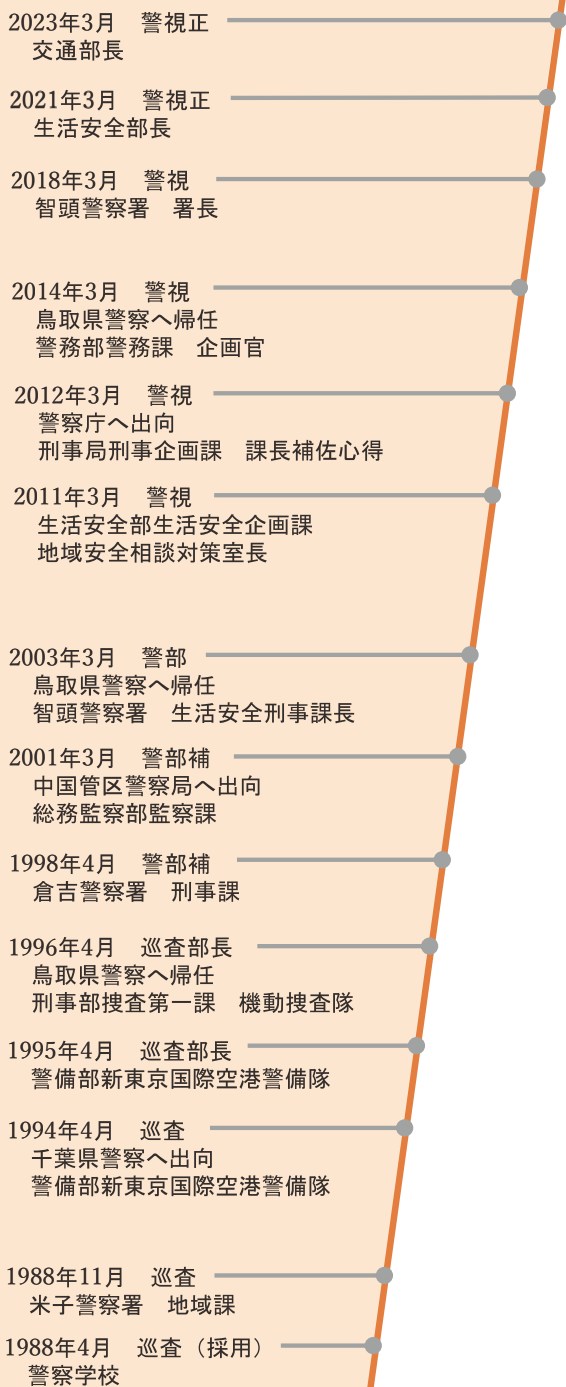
2023年3月　警視正
交通部長

2021年3月　警視正
生活安全部長

2018年3月　警視
智頭警察署　署長

2014年3月　警視
鳥取県警察へ帰任
警務部警務課　企画官

2012年3月　警視
警察庁へ出向
刑事局刑事企画課　課長補佐心得

2011年3月　警視
生活安全部生活安全企画課
地域安全相談対策室長

2003年3月　警部
鳥取県警察へ帰任
智頭警察署　生活安全刑事課長

2001年3月　警部補
中国管区警察局へ出向
総務監察部監察課

1998年4月　警部補
倉吉警察署　刑事課

1996年4月　巡査部長
鳥取県警察へ帰任
刑事部捜査第一課　機動捜査隊

1995年4月　巡査部長
警備部新東京国際空港警備隊

1994年4月　巡査
千葉県警察へ出向
警備部新東京国際空港警備隊

1988年11月　巡査
米子警察署　地域課

1988年4月　巡査（採用）
警察学校